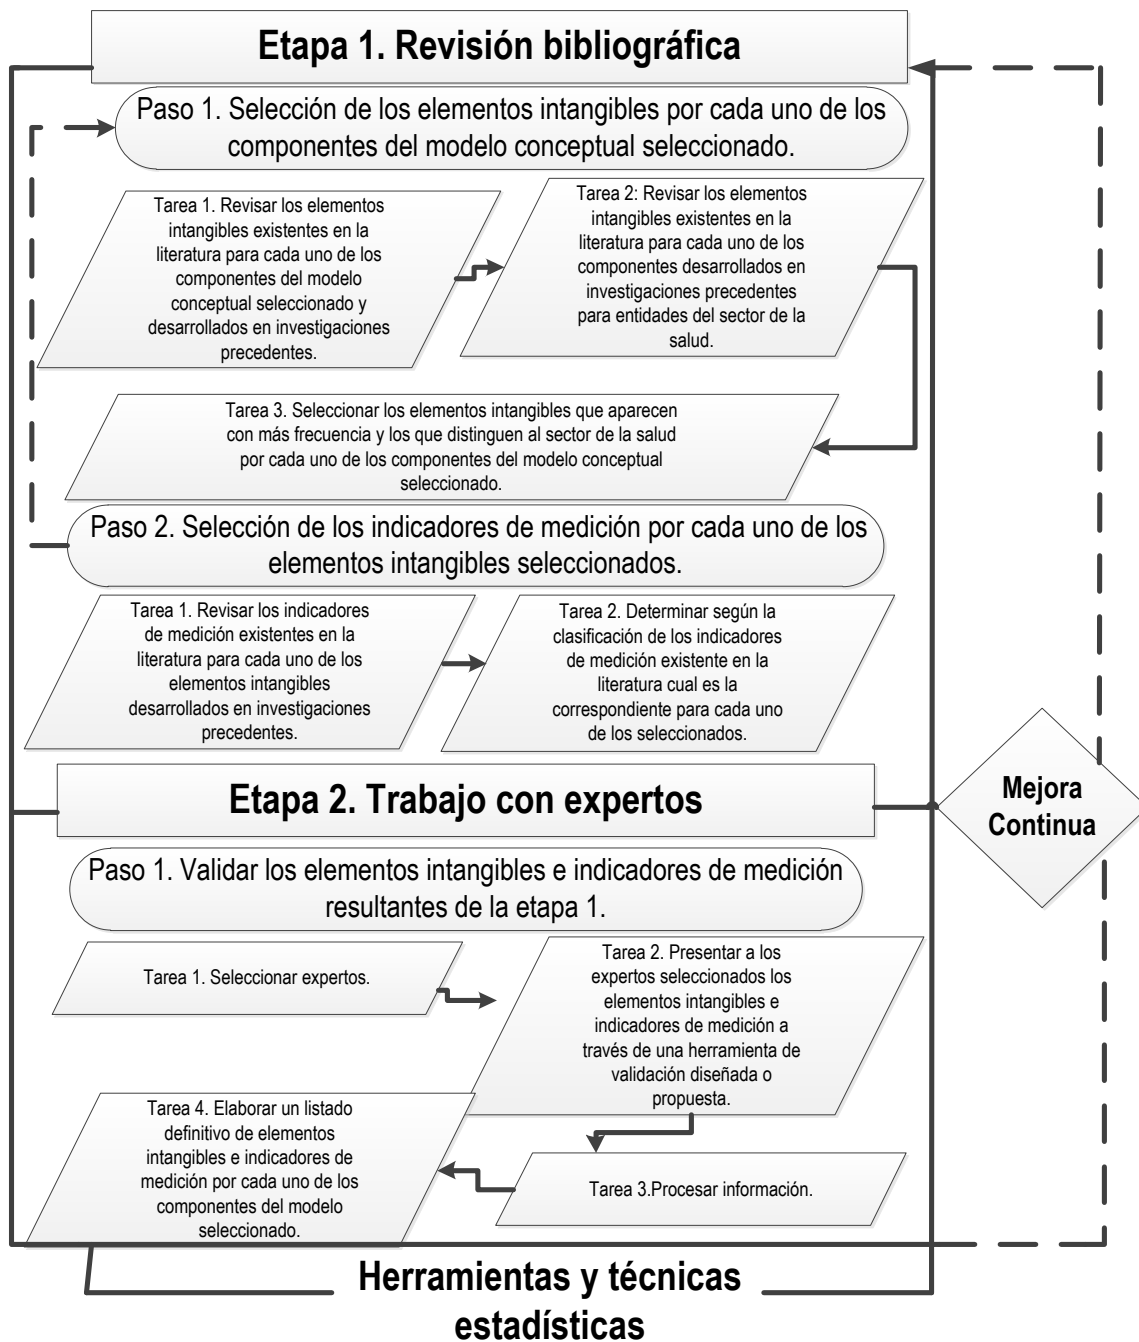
Etapa 1. Revisión bibliográfica

Paso 1. Selección de los elementos intangibles por cada uno de los componentes del modelo conceptual seleccionado.

Tarea 1. Revisar los elementos intangibles existentes en la literatura para cada uno de los componentes del modelo conceptual seleccionado y desarrollados en investigaciones precedentes.

Tarea 2: Revisar los elementos intangibles existentes en la literatura para cada uno de los componentes desarrollados en investigaciones precedentes para entidades del sector de la salud.

Tarea 3. Seleccionar los elementos intangibles que aparecen con más frecuencia y los que distinguen al sector de la salud por cada uno de los componentes del modelo conceptual seleccionado.

Paso 2. Selección de los indicadores de medición por cada uno de los elementos intangibles seleccionados.

Tarea 1. Revisar los indicadores de medición existentes en la literatura para cada uno de los elementos intangibles desarrollados en investigaciones precedentes.

Tarea 2. Determinar según la clasificación de los indicadores de medición existente en la literatura cual es la correspondiente para cada uno de los seleccionados.

Etapa 2. Trabajo con expertos

Mejora Continua

Paso 1. Validar los elementos intangibles e indicadores de medición resultantes de la etapa 1.

Tarea 1. Seleccionar expertos.

Tarea 2. Presentar a los expertos seleccionados los elementos intangibles e indicadores de medición a través de una herramienta de validación diseñada o propuesta.

Tarea 4. Elaborar un listado definitivo de elementos intangibles e indicadores de medición por cada uno de los componentes del modelo seleccionado.

Tarea 3.Procesar información.

Herramientas y técnicas estadísticas